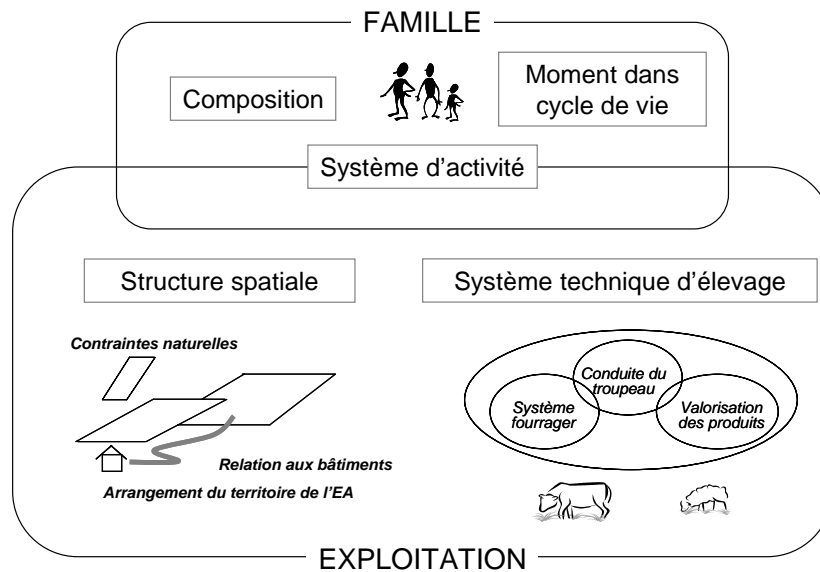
FAMILLE

Composition

Moment dans cycle de vie

Système d'activité

Structure spatiale

Système technique d'élevage

Contraintes naturelles

Relation aux bâtiments

Arrangement du territoire de l'EA

Conduite du troupeau

Système fourrager

Valorisation des produits

EXPLOITATION